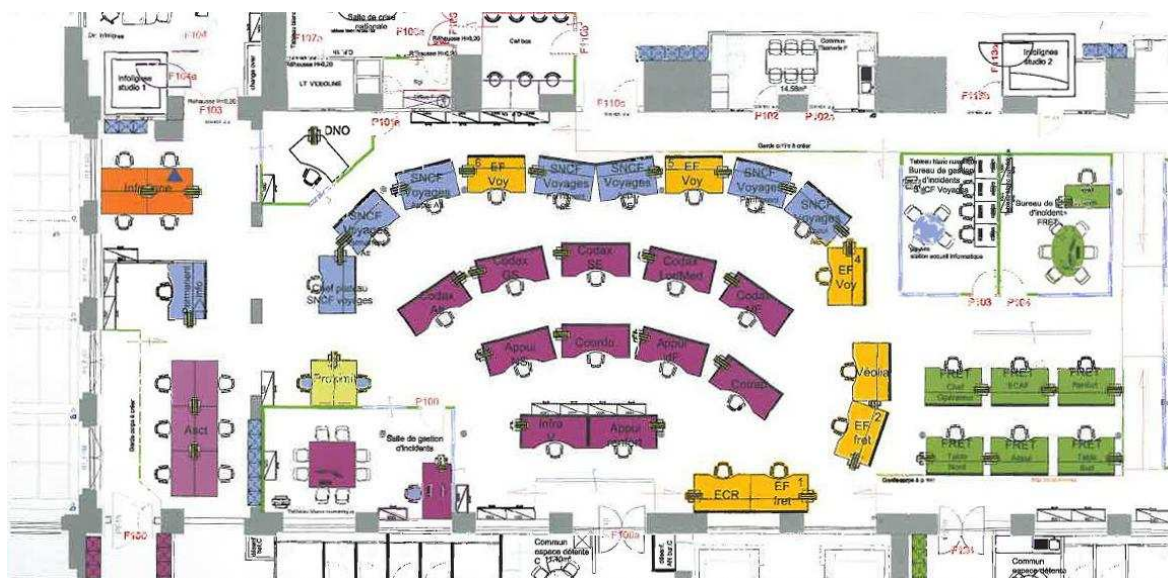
Dr. Infolignes
F104
Infolignes studio 1
F104a
F103
Salle de crise nationale
F107a
F105a
LT VIDEOLINE
Chef bos
F103
Infolignes studio 2
F113a
14.59m²
F110a
F102
F102a
F112a
DNO
F101a
Infoligne
SNCF Voyages
EF Voy
6
SNCF Voyages
SNCF Voyages
5
EF Voy
SNCF Voyages
SNCF Voyages
SNCF Voyages
Bureau de gestion d'incidents SNCF Voyages
Bureau de gestion d'incidents FRET
Permanent Info
Chef plateau SNCF voyages
Codax GS
Codax SE
Codax LorMed
EF Voy
4
Codax
Codax
F103
F104
Appui
Coordo
Appui IdF
Coordo
Vecrs
FRET
FRET
FRET
Asct
Proximit
F100
Salle de gestion d'incidents
Infra V
Appui confort
EF fret
2
FRET
FRET
FRET
ECR
EF fret
1
F100
Commun espace détente
F100a
F101
Commun espace détente